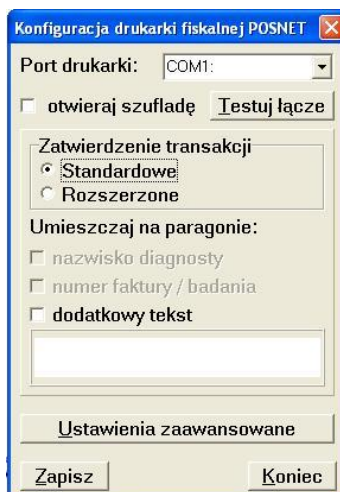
Konfiguracja drukarki fiskalnej POSNET

Port drukarki: COM1:

otwieraj szufladę

Testuj łącze

Zatwierdzenie transakcji

Standardowe

Rozszerzone

Umieszczaj na paragonie:

nazwisko diagnosty

numer faktury / badania

dodatkowy tekst

Ustawienia zaawansowane

Zapisz

Koniec